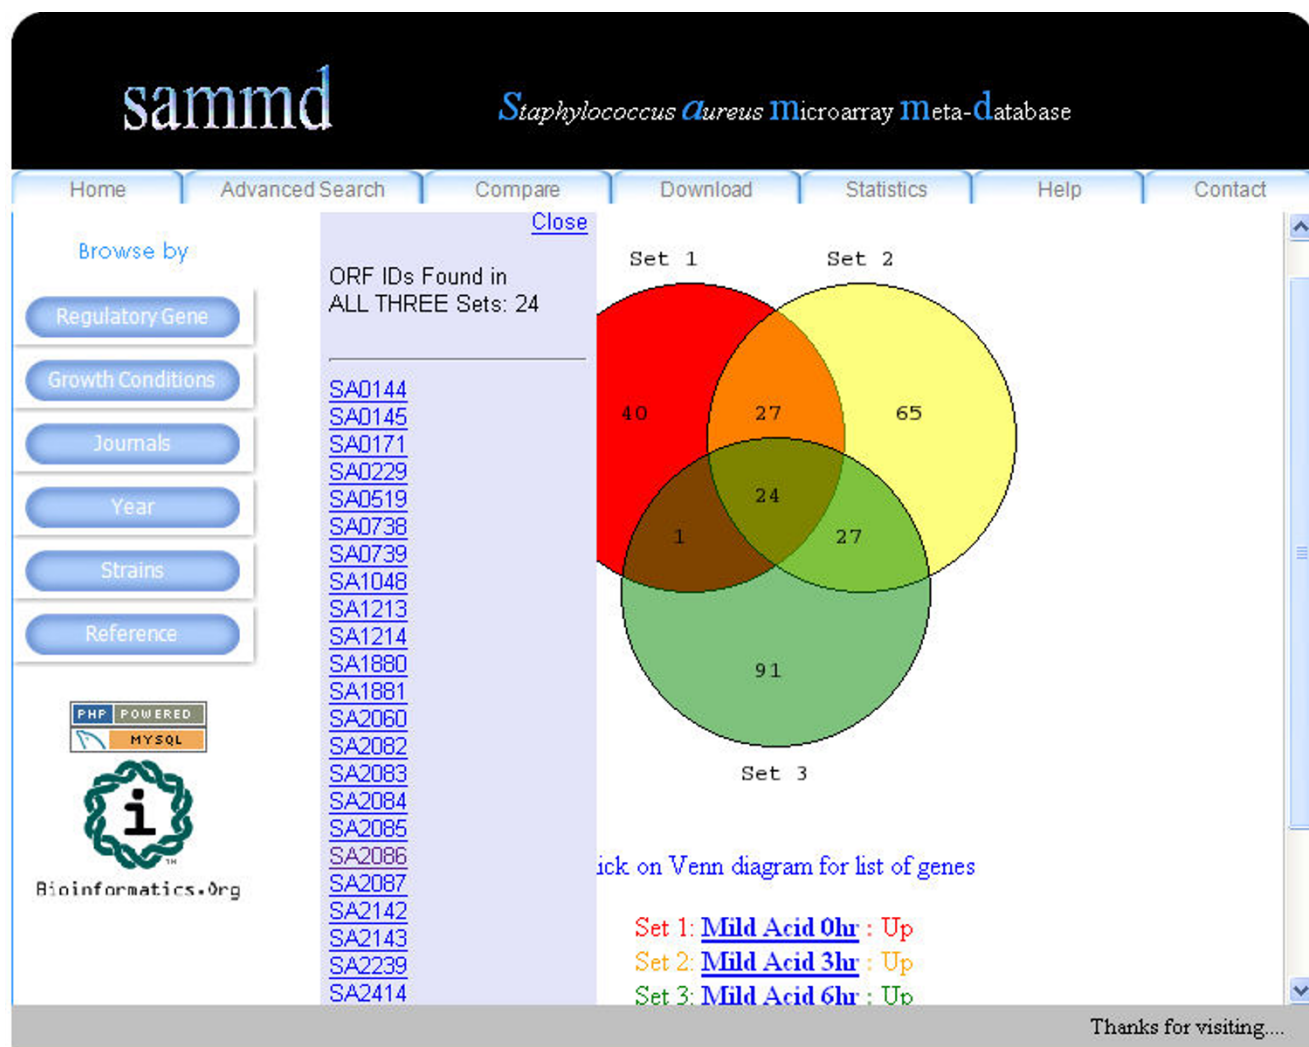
sammd

Staphylococcus aureus microarray meta-database

Home
Advanced Search
Compare
Download
Statistics
Help
Contact

Browse by

Regulatory Gene
Growth Conditions
Journals
Year
Strains
Reference

PHP POWERED
MYSQL

Bioinformatics.Org

Close

ORF IDs Found in ALL THREE Sets: 24

SA0144
SA0145
SA0171
SA0229
SA0519
SA0738
SA0739
SA1048
SA1213
SA1214
SA1880
SA1881
SA2060
SA2082
SA2083
SA2084
SA2085
SA2086
SA2087
SA2142
SA2143
SA2239
SA2414

Set 1
Set 2
40
27
65
24
1
27
91
Set 3

ick on Venn diagram for list of genes

Set 1: Mild Acid 0hr : Up
Set 2: Mild Acid 3hr : Up
Set 3: Mild Acid 6hr : Up

Thanks for visiting....